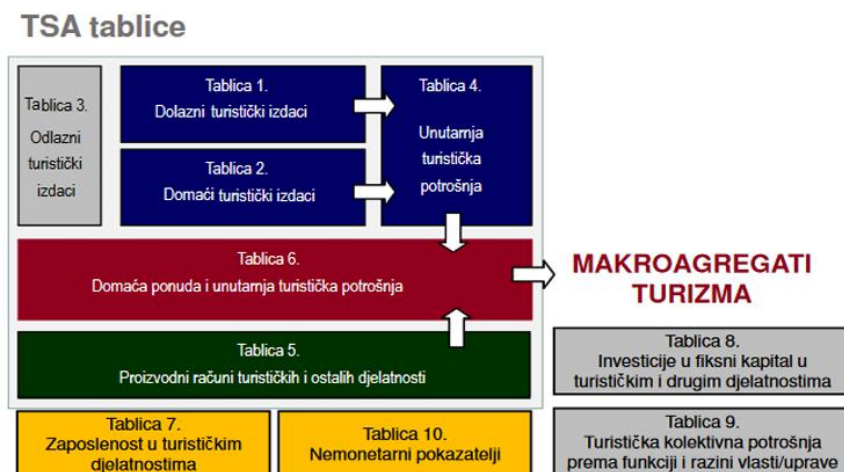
TSA tablice

Tablica 3. Odlazni turistički izdaci

Tablica 1. Dolazni turistički izdaci

Tablica 2. Domaći turistički izdaci

Tablica 4. Unutarnja turistička potrošnja

Tablica 6. Domaća ponuda i unutarnja turistička potrošnja

MAKROAGREGATI TURIZMA

Tablica 5. Proizvodni računi turističkih i ostalih djelatnosti

Tablica 8. Investicije u fiksni kapital u turističkim i drugim djelatnostima

Tablica 7. Zaposlenost u turističkim djelatnostima

Tablica 10. Nemonetarni pokazatelji

Tablica 9. Turistička kolektivna potrošnja prema funkciji i razini vlasti/uprave